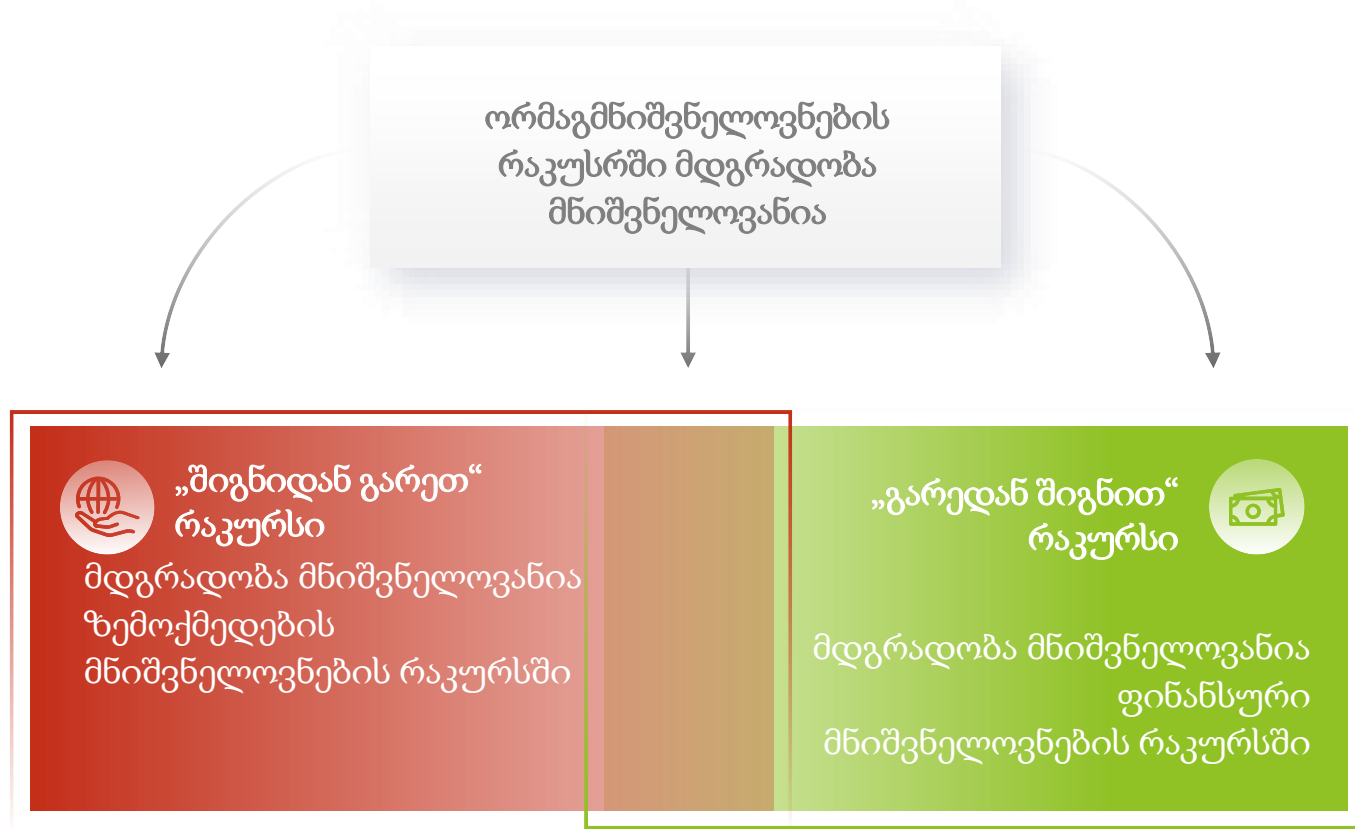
ორმაგმნიშვნელოვნების რაკუსრში მდგრადობა მნიშვნელოვანია

„შიგნიდან გარეთ“ რაკურსი

მდგრადობა მნიშვნელოვანია ზემოქმედების მნიშვნელოვნების რაკურსში

„გარედან შიგნით“ რაკურსი

მდგრადობა მნიშვნელოვანია ფინანსური მნიშვნელოვნების რაკურსში